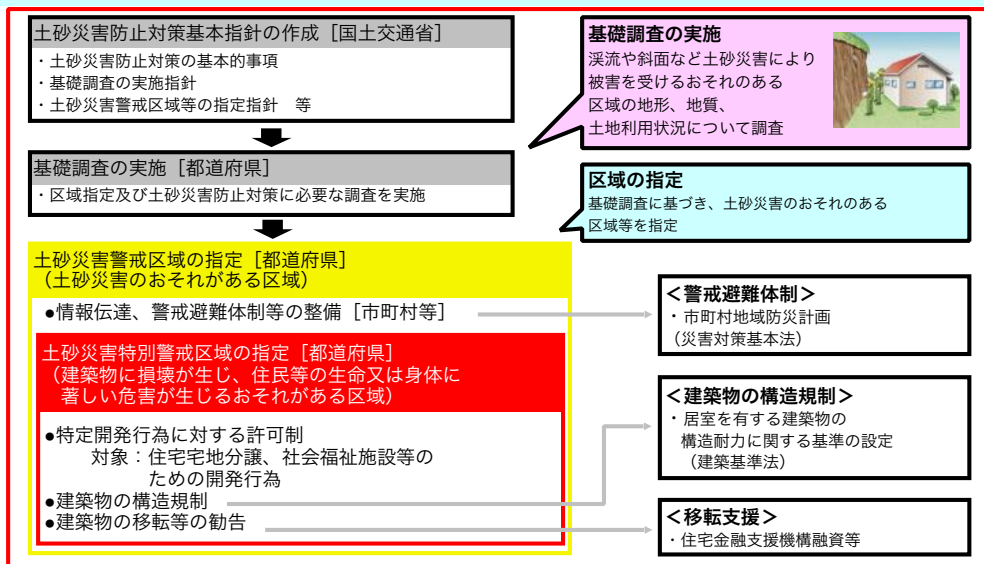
土砂災害防止対策基本指針の作成［国土交通省］

・土砂災害防止対策の基本的事項
・基礎調査の実施指針
・土砂災害警戒区域等の指定指針　等

基礎調査の実施
渓流や斜面など土砂災害により被害を受けるおそれのある区域の地形、地質、土地利用状況について調査

基礎調査の実施［都道府県］

・区域指定及び土砂災害防止対策に必要な調査を実施

区域の指定
基礎調査に基づき、土砂災害のおそれのある区域等を指定

土砂災害警戒区域の指定［都道府県］
（土砂災害のおそれがある区域）

●情報伝達、警戒避難体制等の整備［市町村等］

＜警戒避難体制＞
・市町村地域防災計画
（災害対策基本法）

土砂災害特別警戒区域の指定［都道府県］
（建築物に損壊が生じ、住民等の生命又は身体に著しい危害が生じるおそれがある区域）

●特定開発行為に対する許可制
対象：住宅宅地分譲、社会福祉施設等のための開発行為
●建築物の構造規制
●建築物の移転等の勧告

＜建築物の構造規制＞
・居室を有する建築物の構造耐力に関する基準の設定
（建築基準法）

＜移転支援＞
・住宅金融支援機構融資等